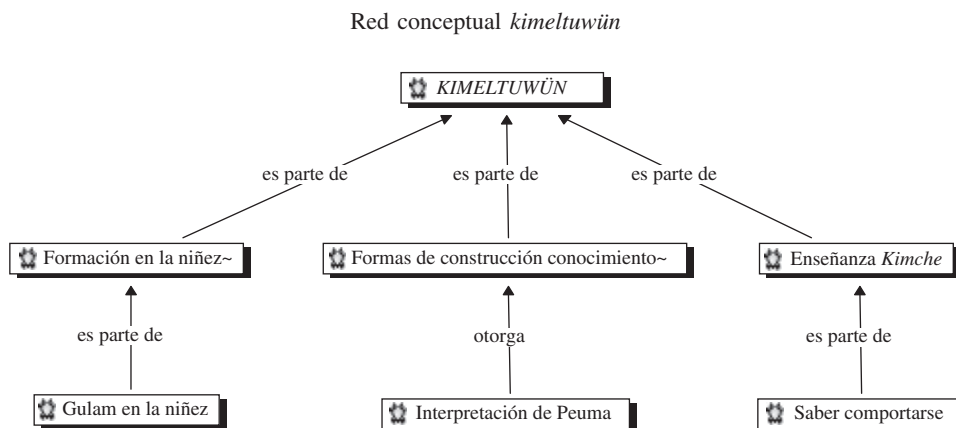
Red conceptual *kimeltuwün*

*KIMELTUWÜN*

es parte de

es parte de

es parte de

Formación en la niñez~

Formas de construcción conocimiento~

Enseñanza *Kimche*

es parte de

otorga

es parte de

Gulam en la niñez

Interpretación de Peuma

Saber comportarse